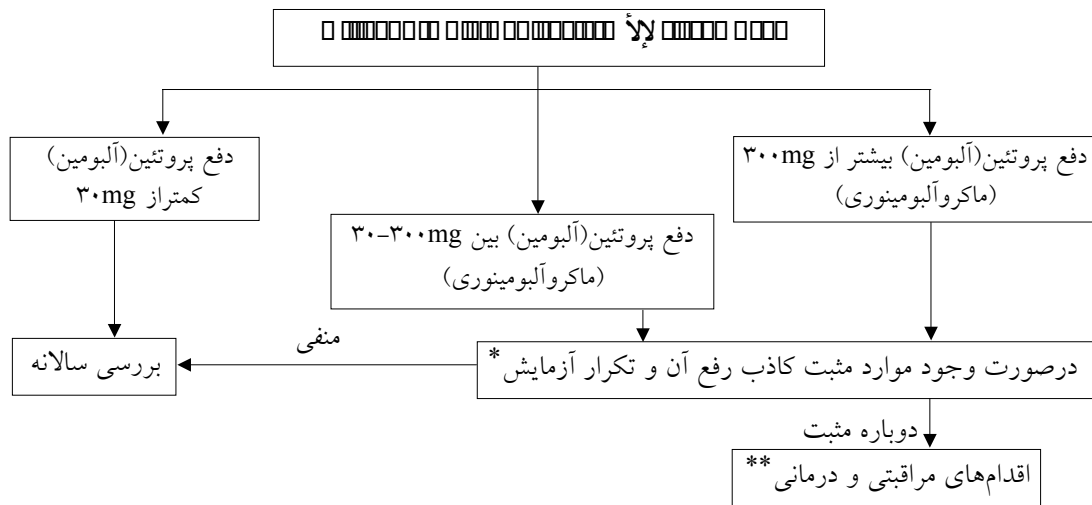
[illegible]

دفع پروتئین(آلبومین) بیشتر از ۳۰۰mg (ماکروآلبومینوری)

دفع پروتئین(آلبومین) بین ۳۰-۳۰۰mg (ماکروآلبومینوری)

دفع پروتئین(آلبومین) کمتراز ۳۰mg

درصورت وجود موارد مثبت کاذب رفع آن و تکرار آزمایش *

منفی

بررسی سالانه

دوباره مثبت

اقدامهای مراقبتی و درمانی **